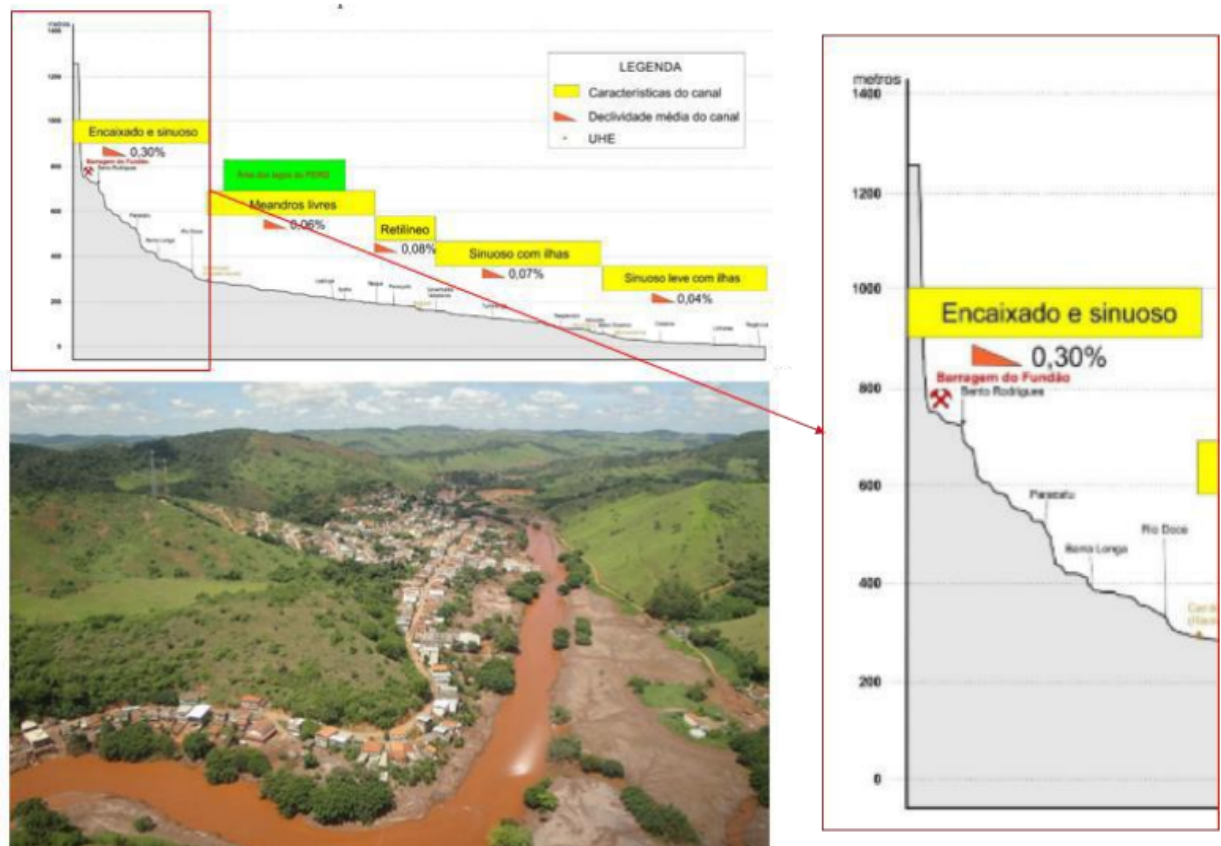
metros
1400
1200
1000
800
600
400
200
0

LEGENDA
Características do canal
Declividade média do canal
UHE

Encaixado e sinuoso
0,30%
Barragem do Fundão
Bento Rodrigues
Paracatu
Barra Longa
Rio Doce
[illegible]

Área dos lagos do PERD
Meandros livres
0,06%
Retilíneo
0,08%
Sinuoso com ilhas
0,07%
Sinuoso leve com ilhas
0,04%

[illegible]

metros
1400
1200
1000
Encaixado e sinuoso
0,30%
Barragem do Fundão
Bento Rodrigues
800
600
Paracatu
Barra Longa
Rio Doce
400
200
0